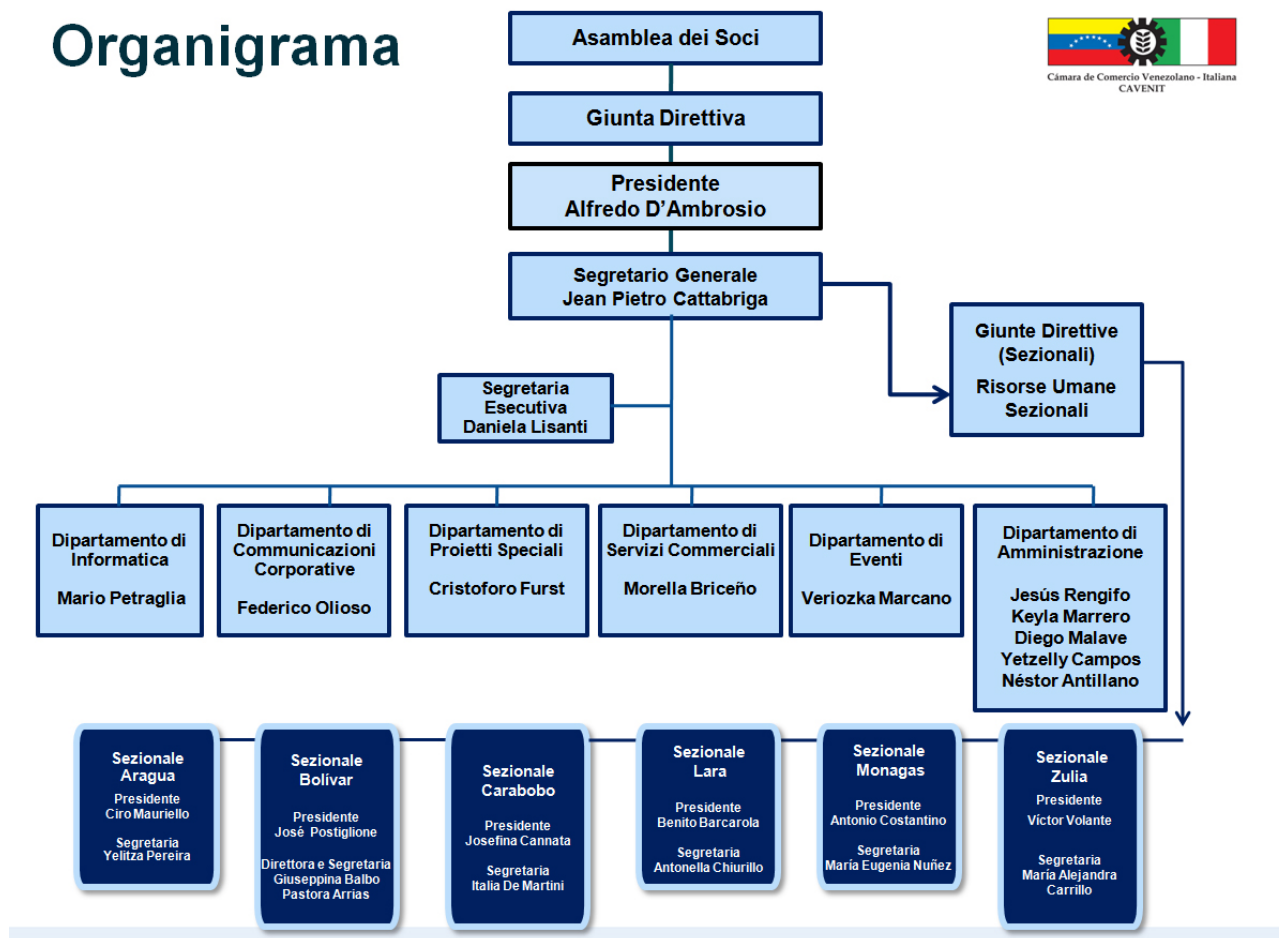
Organigrama

Cámara de Comercio Venezolano - Italiana
CAVENIT

Asamblea dei Soci

Giunta Direttiva

Presidente
Alfredo D'Ambrosio

Segretario Generale
Jean Pietro Cattabriga

Giunte Direttive
(Sezionali)
Risorse Umane
Sezionali

Segretaria
Esecutiva
Daniela Lisanti

Dipartamento di
Informatica
Mario Petraglia

Dipartamento di
Communicazioni
Corporative
Federico Olioso

Dipartamento di
Proietti Speciali
Cristoforo Furst

Dipartamento di
Servizi Commerciali
Morella Briceño

Dipartamento di
Eventi
Veriozka Marcano

Dipartamento di
Amministrazione
Jesús Rengifo
Keyla Marrero
Diego Malave
Yetzelly Campos
Néstor Antillano

Sezionale
Aragua
Presidente
Ciro Mauriello
Segretaria
Yelitza Pereira

Sezionale
Bolívar
Presidente
José Postiglione
Direttora e Segretaria
Giuseppina Balbo
Pastora Arrias

Sezionale
Carabobo
Presidente
Josefina Cannata
Segretaria
Italia De Martini

Sezionale
Lara
Presidente
Benito Barcarola
Segretaria
Antonella Chiurillo

Sezionale
Monagas
Presidente
Antonio Costantino
Segretaria
María Eugenia Nuñez

Sezionale
Zulia
Presidente
Víctor Volante
Segretaria
María Alejandra
Carrillo